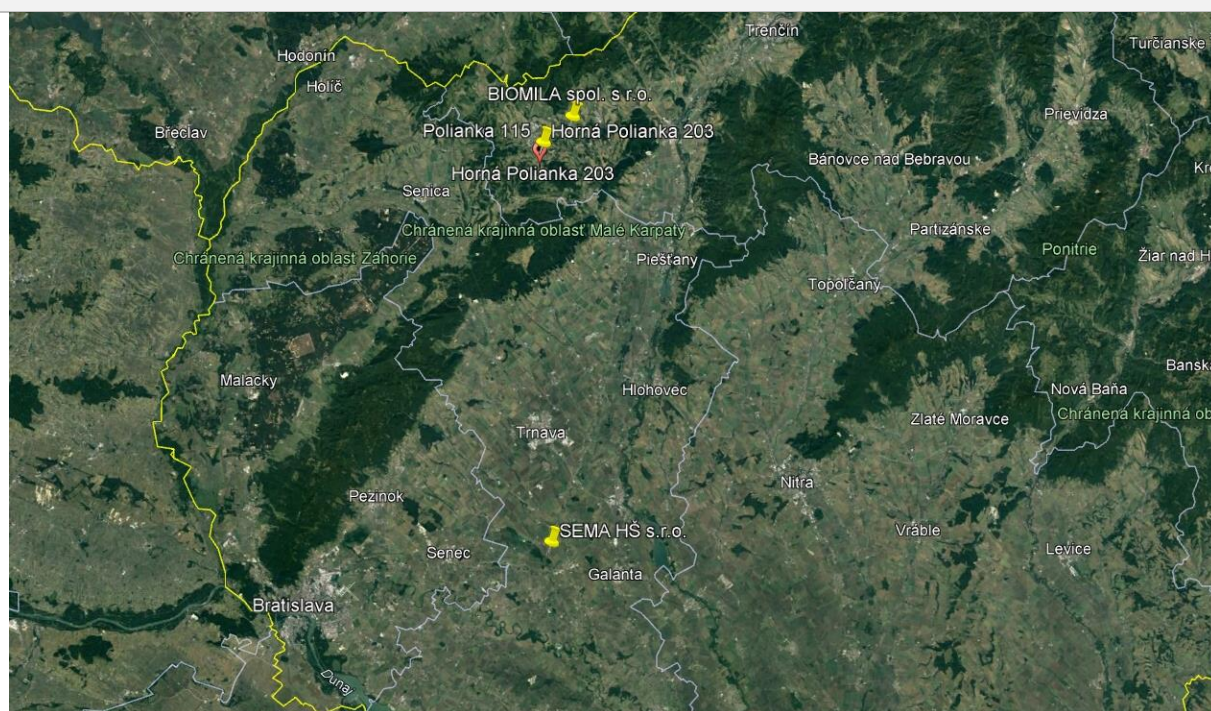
Trenčín
Turčianske
Hodonín
Holíč
BIOMILA spol. s r.o.
Prievidza
Břeclav
Polianka 115
Horná Polianka 203
Bánovce nad Bebravou
Kr
Horná Polianka 203
Senica
Chránená krajinná oblasť Malé Karpaty
Partizánske
Chránená krajinná oblasť Záhorie
Piešťany
Ponitrie
Žiar nad H
Topoľčany
Malacky
Banská
Hlohovec
Nová Baňa
Chránená krajinná ob
Zlaté Moravce
Trnava
Nitra
Pezinok
Vráble
SEMA HŠ s.r.o.
Senec
Levice
Galanta
Bratislava
Dunaj